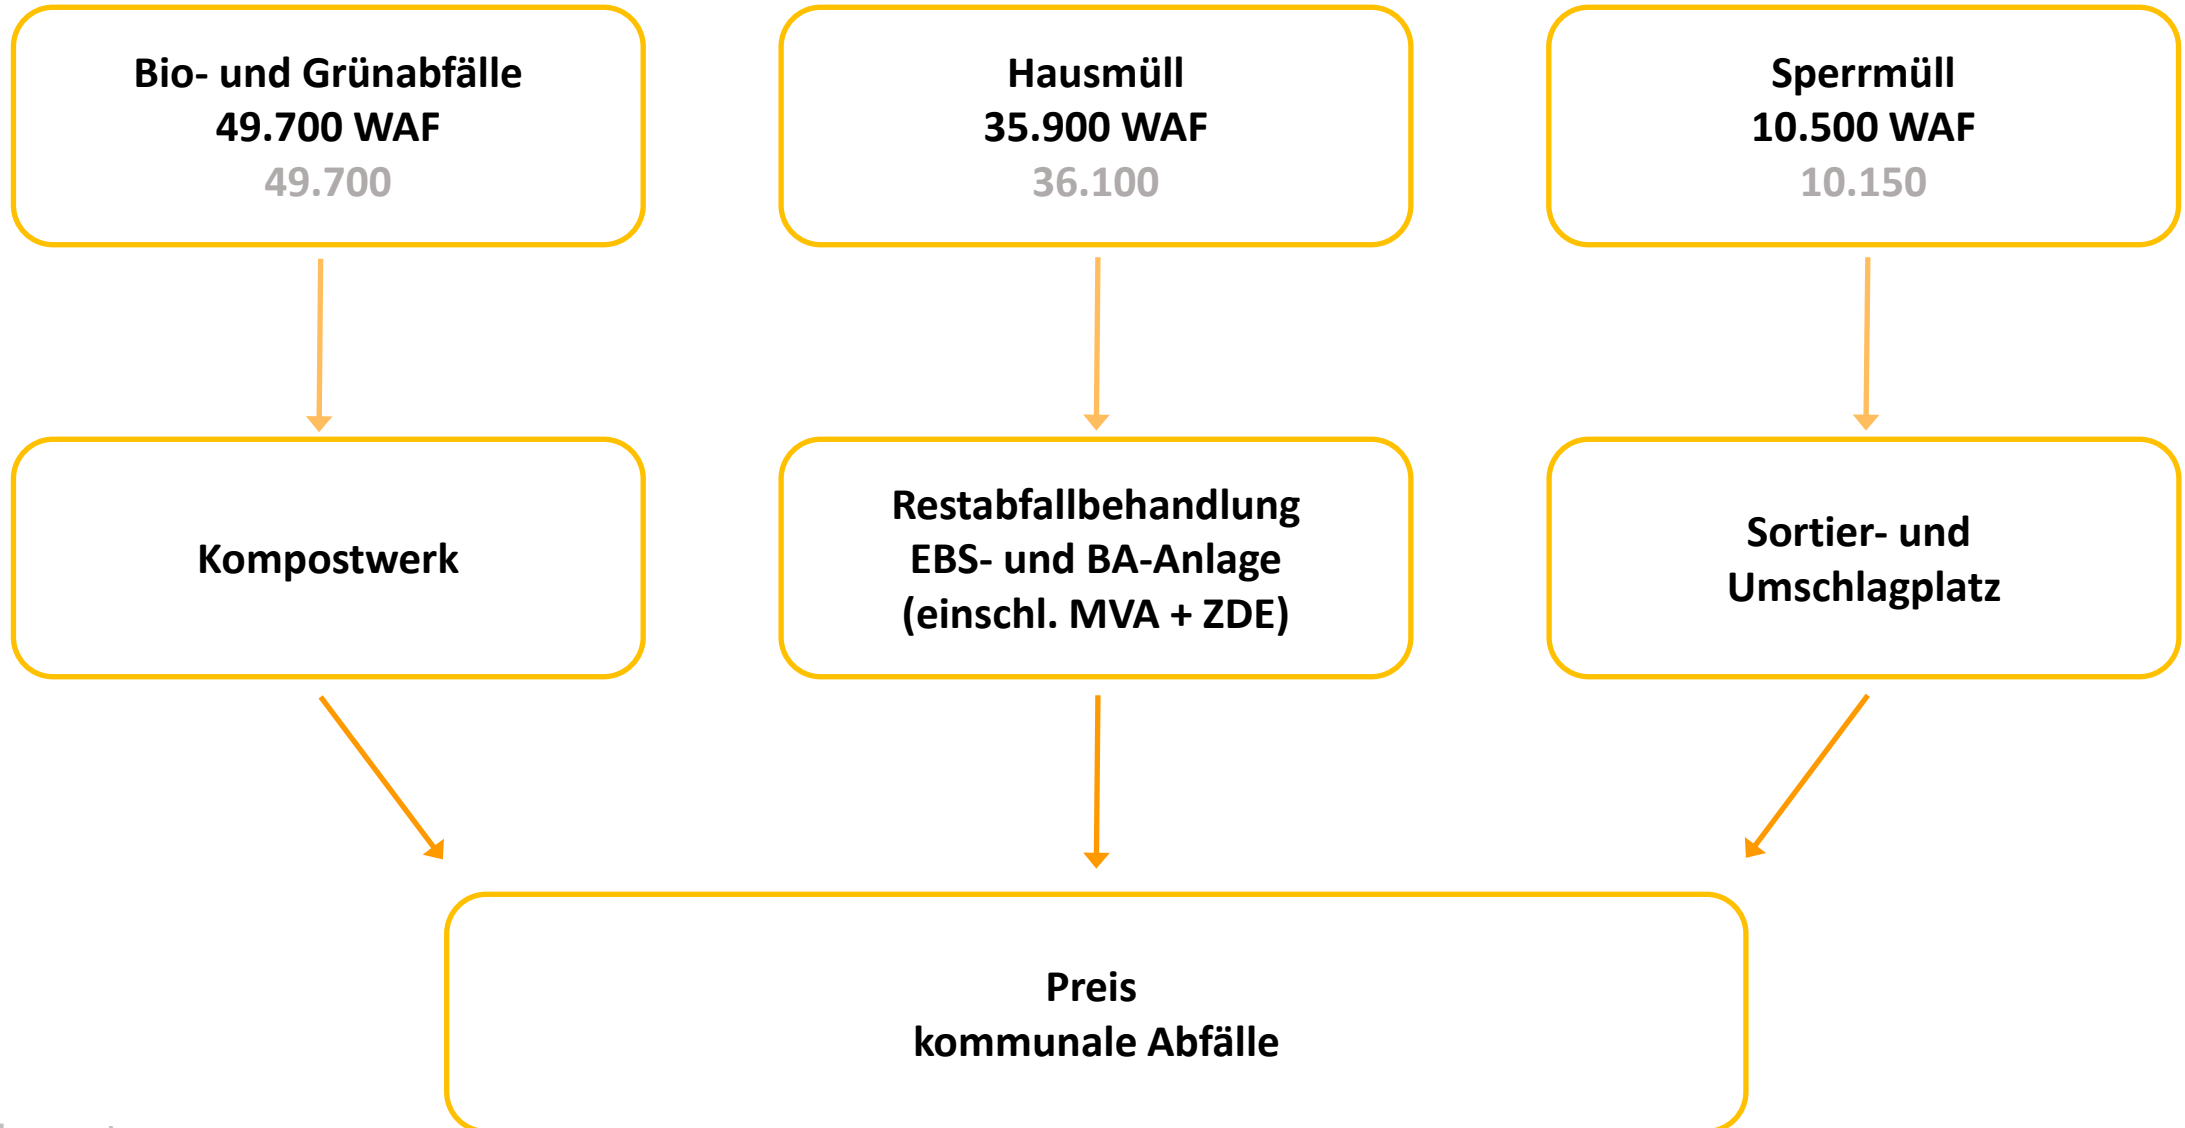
Bio- und Grünabfälle
49.700 WAF
49.700

Hausmüll
35.900 WAF
36.100

Sperrmüll
10.500 WAF
10.150

Kompostwerk

Restabfallbehandlung
EBS- und BA-Anlage
(einschl. MVA + ZDE)

Sortier- und
Umschlagplatz

Preis
kommunale Abfälle